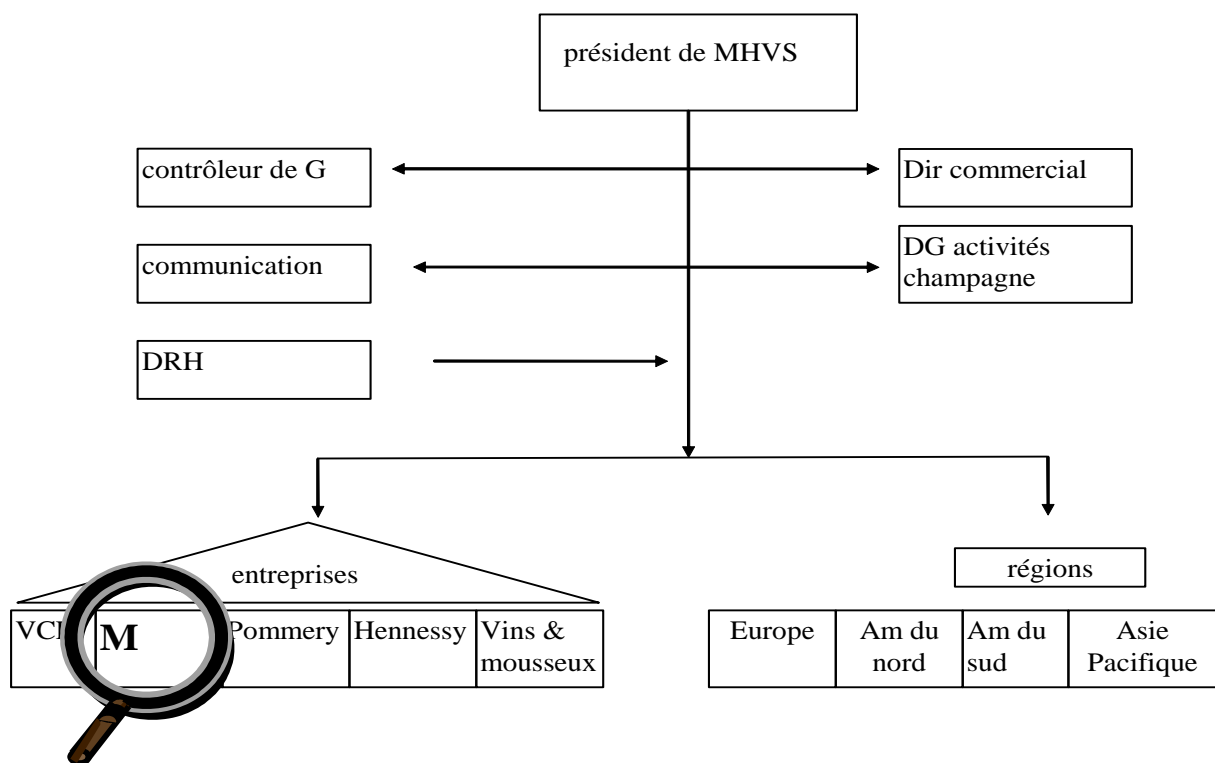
président de MHVS

contrôleur de G

Dir commercial

communication

DG activités champagne

DRH

entreprises

| VC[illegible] | M | Pommery | Hennessy | Vins & mousseux |
|---|---|---|---|---|

régions

| Europe | Am du nord | Am du sud | Asie Pacifique |
|---|---|---|---|